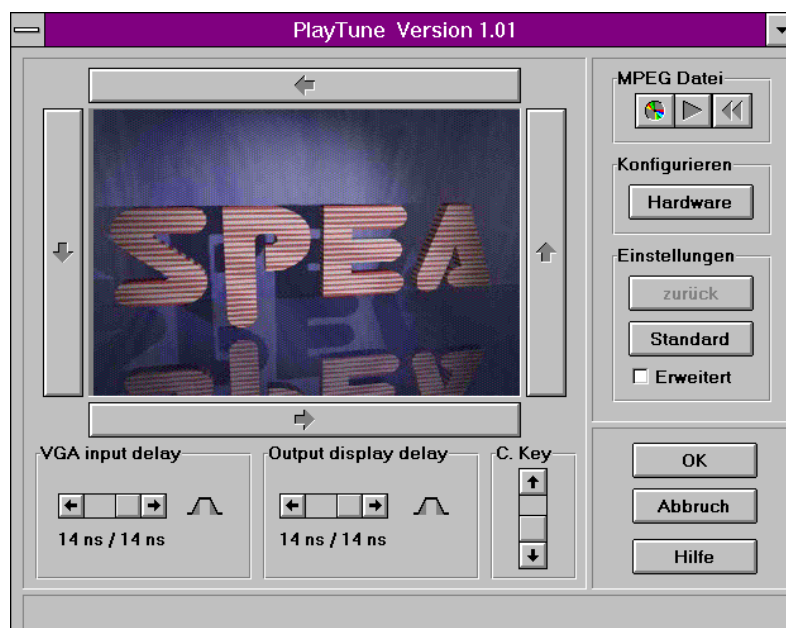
PlayTune Version 1.01

SPEA

MPEG Datei

Konfigurieren

Hardware

Einstellungen

zurück

Standard

Erweitert

VGA input delay

14 ns / 14 ns

Output display delay

14 ns / 14 ns

C. Key

OK

Abbruch

Hilfe